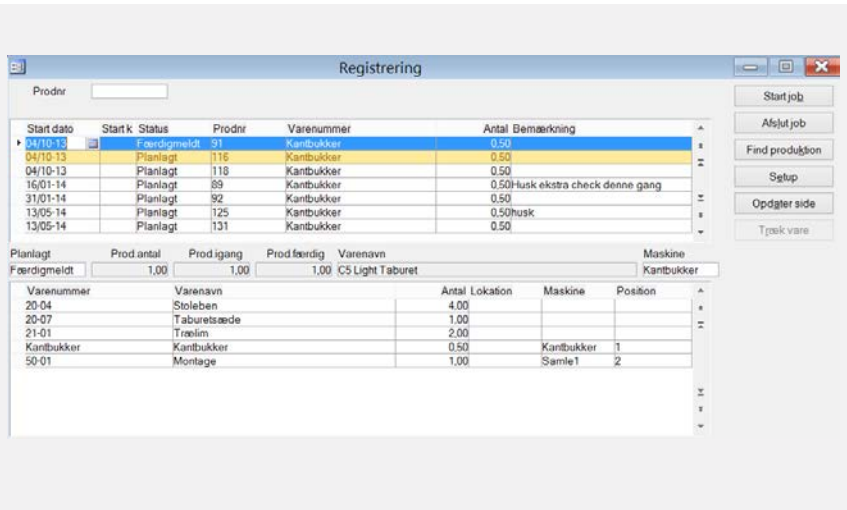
Registrering

Prodnr

Start job
Afslut job
Find produktion
Setup
Opdater side
Træk vare

| Start dato | Start k | Status | Prodnr | Varenummer | Antal | Bemærkning |
|---|---|---|---|---|---|---|
| 04/10-13 | | Færdigmeldt | 91 | Kantbukker | 0,50 | |
| 04/10-13 | | Planlagt | 116 | Kantbukker | 0,50 | |
| 04/10-13 | | Planlagt | 118 | Kantbukker | 0,50 | |
| 16/01-14 | | Planlagt | 89 | Kantbukker | 0,50 | Husk ekstra check denne gang |
| 31/01-14 | | Planlagt | 92 | Kantbukker | 0,50 | |
| 13/05-14 | | Planlagt | 125 | Kantbukker | 0,50 | husk |
| 13/05-14 | | Planlagt | 131 | Kantbukker | 0,50 | |

| Planlagt | Prod.antal | Prod.igang | Prod.færdig | Varenavn | Maskine |
|---|---|---|---|---|---|
| Færdigmeldt | 1,00 | 1,00 | 1,00 | C5 Light Taburet | Kantbukker |

| Varenummer | Varenavn | Antal | Lokation | Maskine | Position |
|---|---|---|---|---|---|
| 20-04 | Stoleben | 4,00 | | | |
| 20-07 | Taburetsæde | 1,00 | | | |
| 21-01 | Trælim | 2,00 | | | |
| Kantbukker | Kantbukker | 0,50 | | Kantbukker | 1 |
| 50-01 | Montage | 1,00 | | Samle1 | 2 |